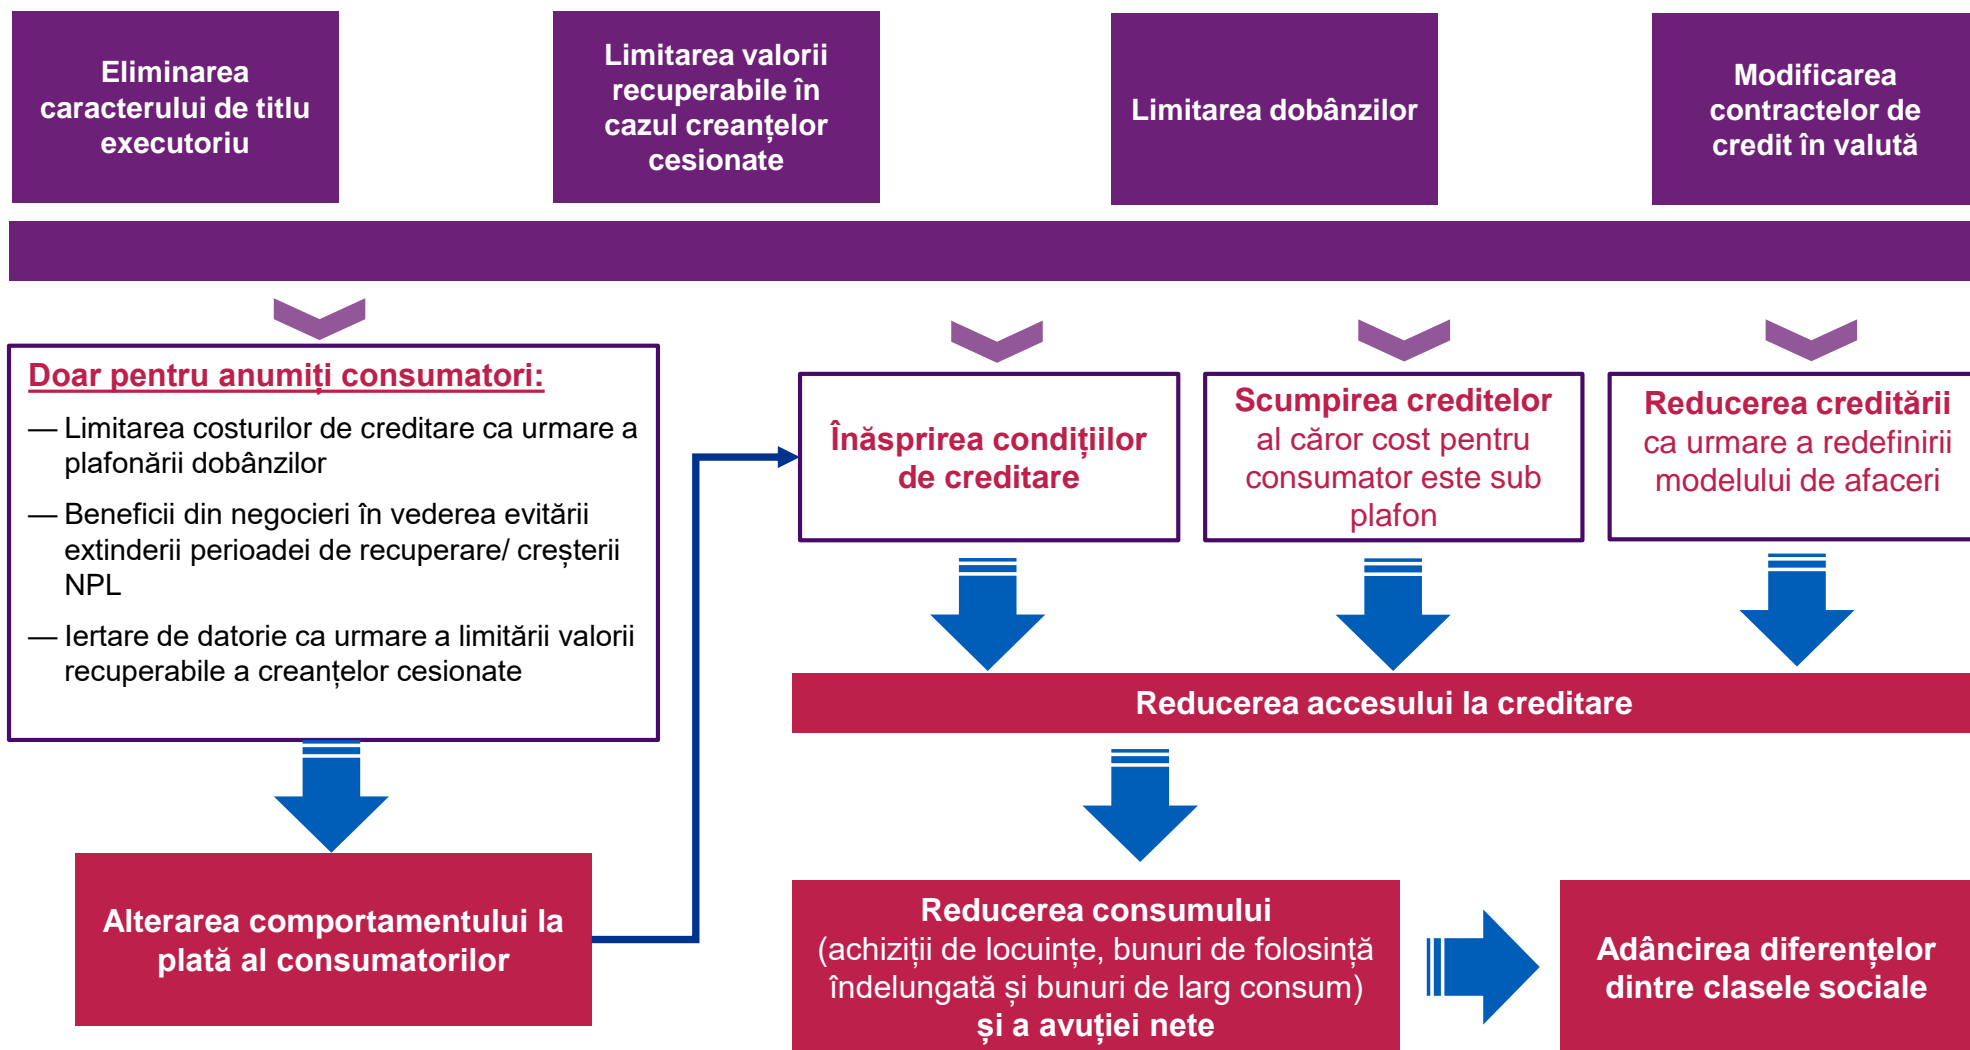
Eliminarea caracterului de titlu executoriu

Limitarea valorii recuperabile în cazul creanțelor cesionate

Limitarea dobânzilor

Modificarea contractelor de credit în valută

Doar pentru anumiți consumatori:

— Limitarea costurilor de creditare ca urmare a plafonării dobânzilor

— Beneficii din negocieri în vederea evitării extinderii perioadei de recuperare/ creșterii NPL

— Iertare de datorie ca urmare a limitării valorii recuperabile a creanțelor cesionate

Înăsprirea condițiilor de creditare

Scumpirea creditelor al căror cost pentru consumator este sub plafon

Reducerea creditării ca urmare a redefinirii modelului de afaceri

Reducerea accesului la creditare

Alterarea comportamentului la plată al consumatorilor

Reducerea consumului (achiziții de locuințe, bunuri de folosință îndelungată și bunuri de larg consum) și a avuției nete

Adâncirea diferențelor dintre clasele sociale